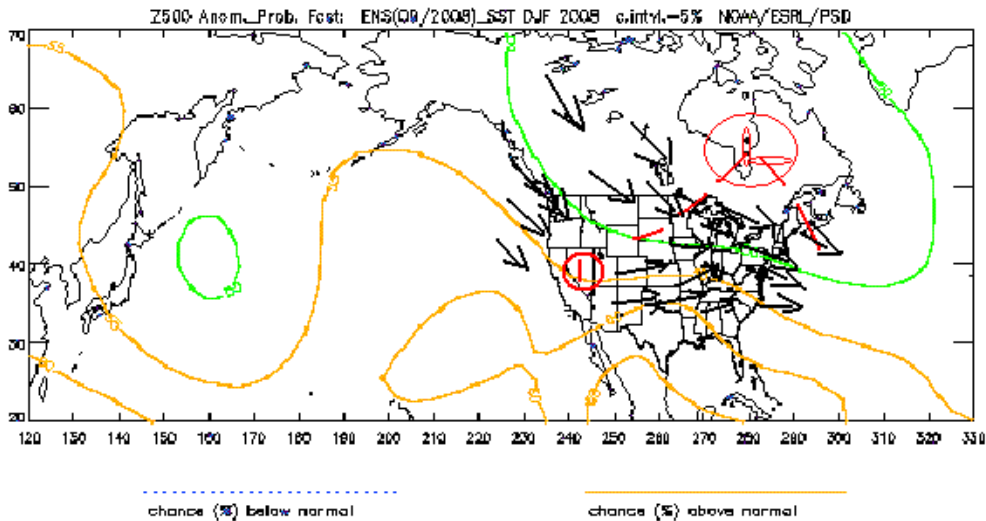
Z500 Anom. Prob. Fcst: ENS(08/2008) SST DJF 2008 c.intvl.=5% NOAA/ESRL/PSD

70
60
50
40
30
20

120 130 140 150 160 170 180 190 200 210 220 230 240 250 260 270 280 290 300 310 320 330

55
55
55
55
55
55
55
50
55
55

chance (%) below normal

chance (%) above normal